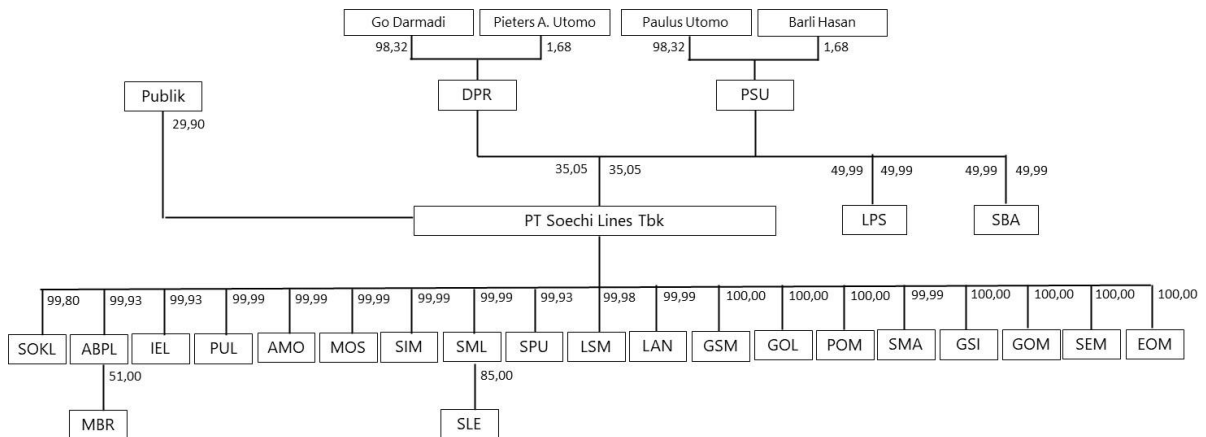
Go Darmadi
Pieters A. Utomo
Paulus Utomo
Barli Hasan
98,32
1,68
98,32
1,68
Publik
DPR
PSU
29,90
35,05
35,05
49,99
49,99
49,99
49,99
PT Soechi Lines Tbk
LPS
SBA
99,80
99,93
99,93
99,99
99,99
99,99
99,99
99,99
99,93
99,98
99,99
100,00
100,00
100,00
99,99
100,00
100,00
100,00
100,00
SOKL
ABPL
IEL
PUL
AMO
MOS
SIM
SML
SPU
LSM
LAN
GSM
GOL
POM
SMA
GSI
GOM
SEM
EOM
51,00
85,00
MBR
SLE